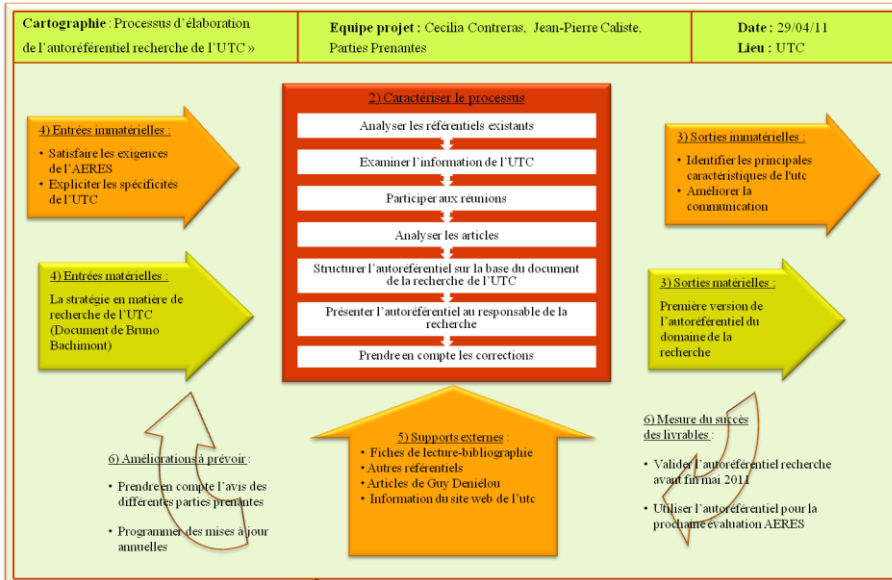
| Cartographie : Processus d'élaboration de l'autoréférentiel recherche de l'UTC » | Equipe projet : Cecilia Contreras, Jean-Pierre Caliste, Parties Prenantes | Date : 29/04/11 Lieu : UTC |
|---|---|---|

2) Caractériser le processus

Analyser les référentiels existants

Examiner l'information de l'UTC

Participer aux réunions

Analyser les articles

Structurer l'autoréférentiel sur la base du document de la recherche de l'UTC

Présenter l'autoréférentiel au responsable de la recherche

Prendre en compte les corrections

4) Entrées immatérielles :

• Satisfaire les exigences de l'AERES
• Expliciter les spécificités de l'UTC

4) Entrées matérielles :

La stratégie en matière de recherche de l'UTC (Document de Bruno Bachimont)

3) Sorties immatérielles :

• Identifier les principales caractéristiques de l'utc
• Améliorer la communication

3) Sorties matérielles :

Première version de l'autoréférentiel du domaine de la recherche

6) Améliorations à prévoir :

• Prendre en compte l'avis des différentes parties prenantes

• Programmer des mises à jour annuelles

5) Supports externes :

• Fiches de lecture-bibliographie
• Autres référentiels
• Articles de Guy Deniélou
• Information du site web de l'utc

6) Mesure du succès des livrables :

• Valider l'autoréférentiel recherche avant fin mai 2011

• Utiliser l'autoréférentiel pour la prochaine évaluation AERES